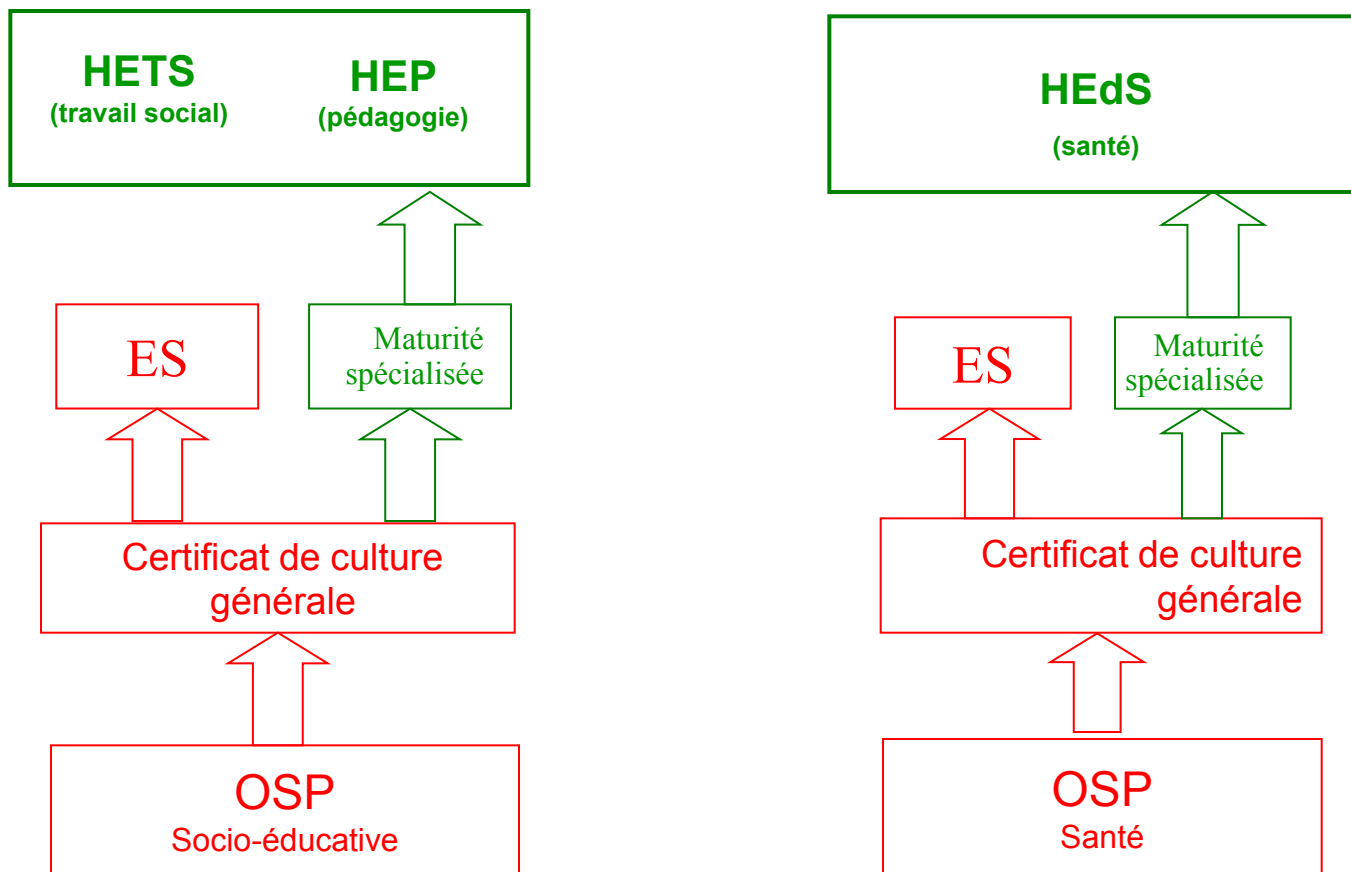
HETS
(travail social)

HEP
(pédagogie)

ES

Maturité spécialisée

Certificat de culture générale

OSP
Socio-éducative

HEdS
(santé)

ES

Maturité spécialisée

Certificat de culture générale

OSP
Santé